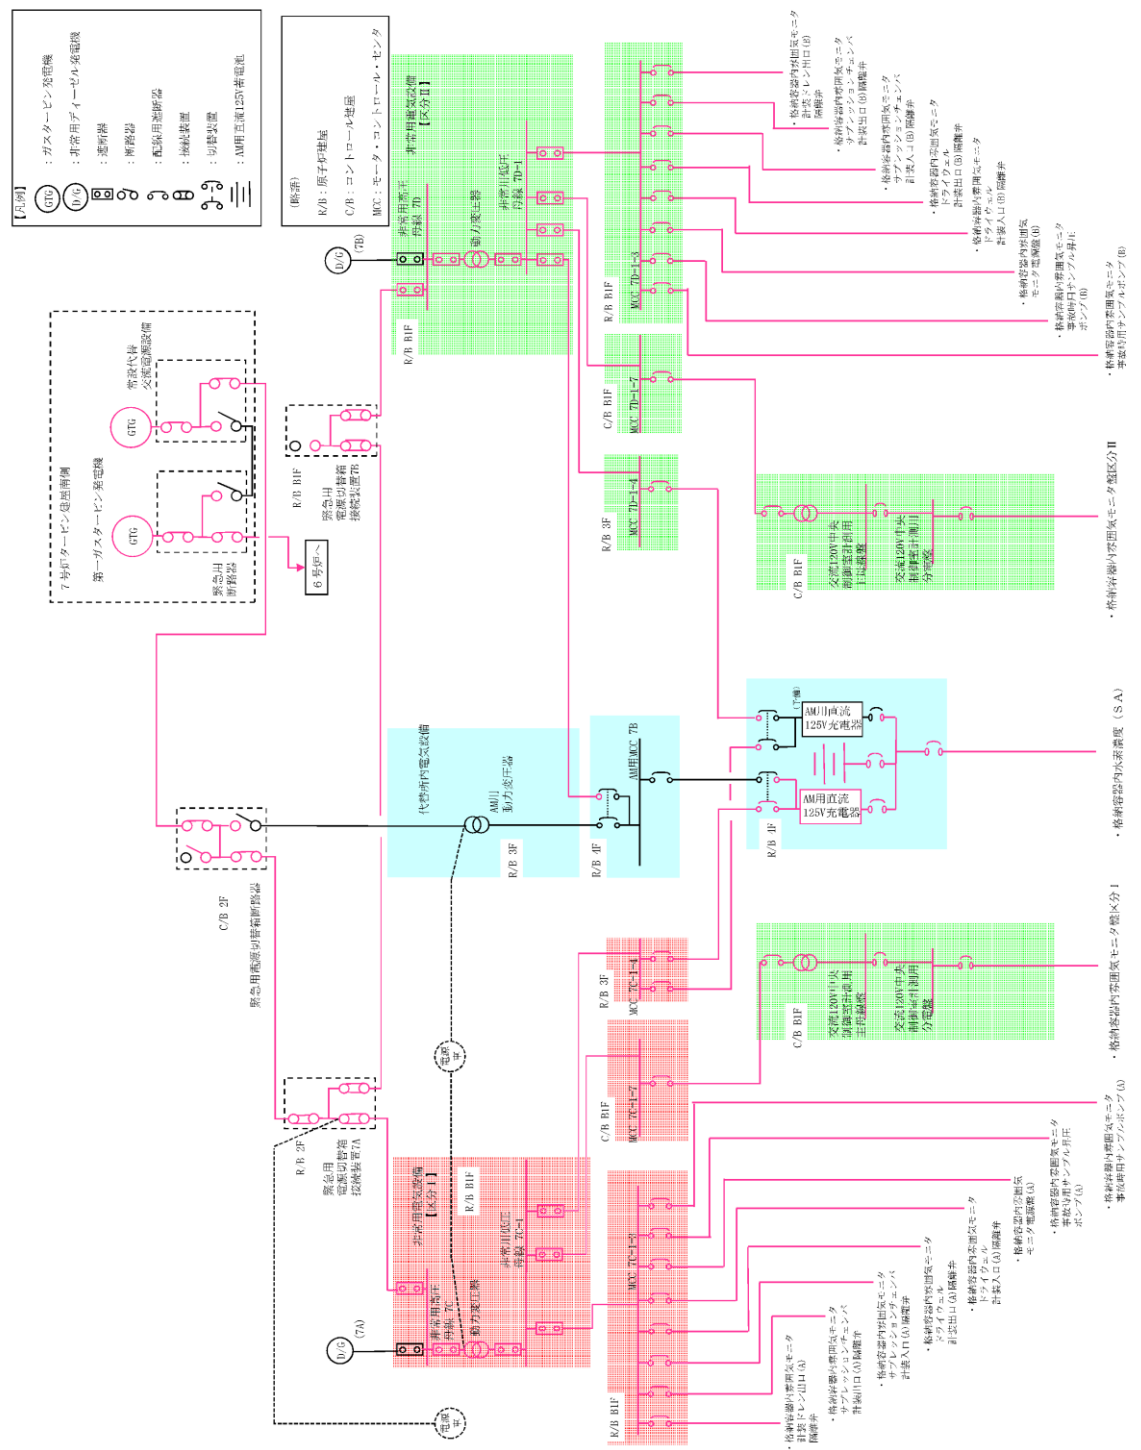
【凡例】
GTG ：ガスタービン発電機
D/G ：非常用ディーゼル発電機
：遮断器
：断路器
：配線用遮断器
：接続装置
：切替装置
：AM用直流125V蓄電池

（略語）
R/B：原子炉建屋
C/B：コントロール建屋
MCC：モータ・コントロール・センタ

7号炉タービン建屋南側
第一ガスタービン発電機
GTG
緊急用断路器
GTG
常設代替交流電源設備
6号炉へ

C/B 2F
緊急用電源切替箱断路器

R/B B1F
緊急用電源切替箱接続装置7B

R/B 2F
緊急用電源切替箱接続装置7A

D/G (7B)
D/G (7A)

非常用電気設備【区分Ⅱ】
非常用高圧母線 7D
動力変圧器
非常用低圧母線 7D-1
R/B B1F
MCC 7D-1-3
R/B B1F
MCC 7D-1-7
C/B B1F
MCC 7D-1-4
R/B 3F

代替所内電気設備
AM用動力変圧器
R/B 3F
AM用MCC 7B
R/B 4F

AM用直流125V充電器
AM用直流125V充電器
(予備)
R/B 4F

交流120V中央制御室計測用主母線盤
交流120V中央制御室計測用分電盤
C/B B1F

交流120V中央制御室計測用主母線盤
交流120V中央制御室計測用分電盤
C/B B1F

MCC 7C-1-4
R/B 3F
MCC 7C-1-7
C/B B1F

非常用電気設備【区分Ⅰ】
非常用高圧母線 7C
動力変圧器
非常用低圧母線 7C-1
R/B B1F
MCC 7C-1-3
R/B B1F

電路
電路

・格納容器内雰囲気モニタ計装ドレン出口(B)隔離弁
・格納容器内雰囲気モニタサプレッションチェンバ計装出口(B)隔離弁
・格納容器内雰囲気モニタサプレッションチェンバ計装入口(B)隔離弁
・格納容器内雰囲気モニタドライウェル計装出口(B)隔離弁
・格納容器内雰囲気モニタドライウェル計装入口(B)隔離弁
・格納容器内雰囲気モニタ電源盤(B)
・格納容器内雰囲気モニタ事故時用サンプル昇圧ポンプ(B)
・格納容器内雰囲気モニタ事故時用サンプルポンプ(B)
・格納容器内雰囲気モニタ盤区分Ⅱ
・格納容器内水素濃度（SA）
・格納容器内雰囲気モニタ盤区分Ⅰ
・格納容器内雰囲気モニタ事故時用サンプルポンプ(A)
・格納容器内雰囲気モニタ事故時用サンプル昇圧ポンプ(A)
・格納容器内雰囲気モニタ電源盤(A)
・格納容器内雰囲気モニタドライウェル計装入口(A)隔離弁
・格納容器内雰囲気モニタドライウェル計装出口(A)隔離弁
・格納容器内雰囲気モニタサプレッションチェンバ計装入口(A)隔離弁
・格納容器内雰囲気モニタサプレッションチェンバ計装出口(A)隔離弁
・格納容器内雰囲気モニタ計装ドレン出口(A)隔離弁